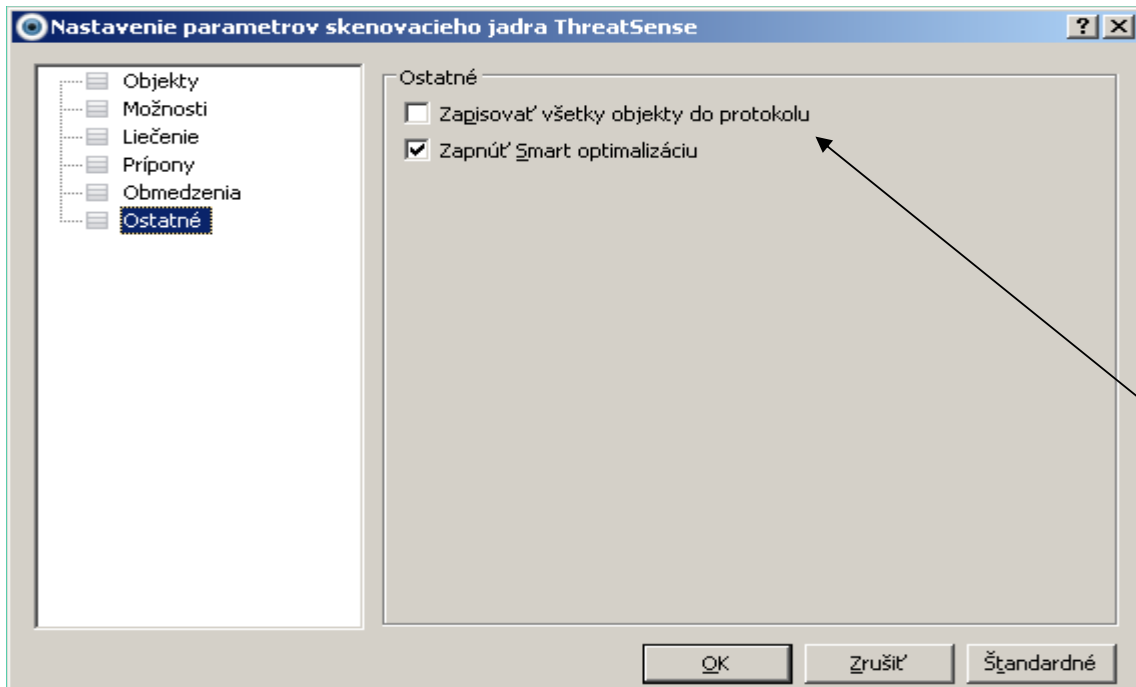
Nastavenie parametrov skenovacieho jadra ThreatSense

?
X

Objekty
Možnosti
Liečenie
Prípony
Obmedzenia
Ostatné

Ostatné

Zapisovať všetky objekty do protokolu

Zapnúť Smart optimalizáciu

OK
Zrušiť
Štandardné